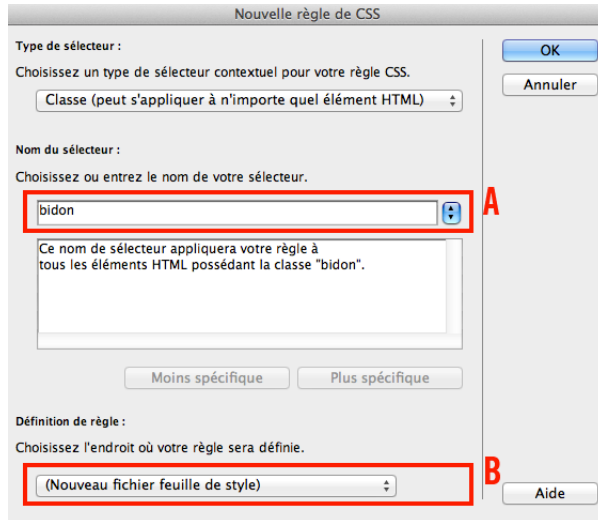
Nouvelle règle de CSS

Type de sélecteur :

Choisissez un type de sélecteur contextuel pour votre règle CSS.

Classe (peut s'appliquer à n'importe quel élément HTML)

OK

Annuler

Nom du sélecteur :

Choisissez ou entrez le nom de votre sélecteur.

bidon

A

Ce nom de sélecteur appliquera votre règle à tous les éléments HTML possédant la classe "bidon".

Moins spécifique

Plus spécifique

Définition de règle :

Choisissez l'endroit où votre règle sera définie.

(Nouveau fichier feuille de style)

B

Aide